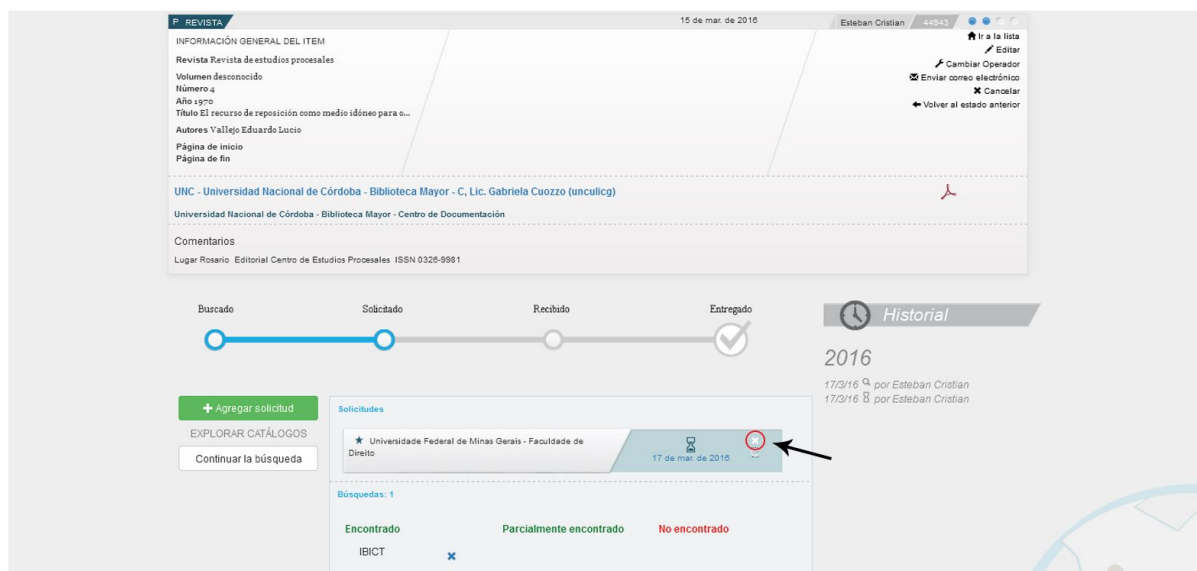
P REVISTA

15 de mar. de 2016

Esteban Cristian 44943

INFORMACIÓN GENERAL DEL ITEM

Revista Revista de estudios procesales

Volumen desconocido
Número 4
Año 1970
Título El recurso de reposición como medio idóneo para o...

Autores Vallejo Eduardo Lucio

Página de inicio
Página de fin

Ir a la lista
Editar
Cambiar Operador
Enviar correo electrónico
Cancelar
Volver al estado anterior

UNC - Universidad Nacional de Córdoba - Biblioteca Mayor - C, Lic. Gabriela Cuozzo (unculicg)

Universidad Nacional de Córdoba - Biblioteca Mayor - Centro de Documentación

Comentarios

Lugar Rosario Editorial Centro de Estudios Procesales ISSN 0326-9981

Buscado Solicitado Recibido Entregado

Historial

2016

17/3/16 por Esteban Cristian
17/3/16 por Esteban Cristian

+ Agregar solicitud

EXPLORAR CATÁLOGOS

Continuar la búsqueda

Solicitudes

★ Universidade Federal de Minas Gerais - Faculdade de Direito

17 de mar. de 2016

Búsquedas: 1

Encontrado Parcialmente encontrado No encontrado

IBICT